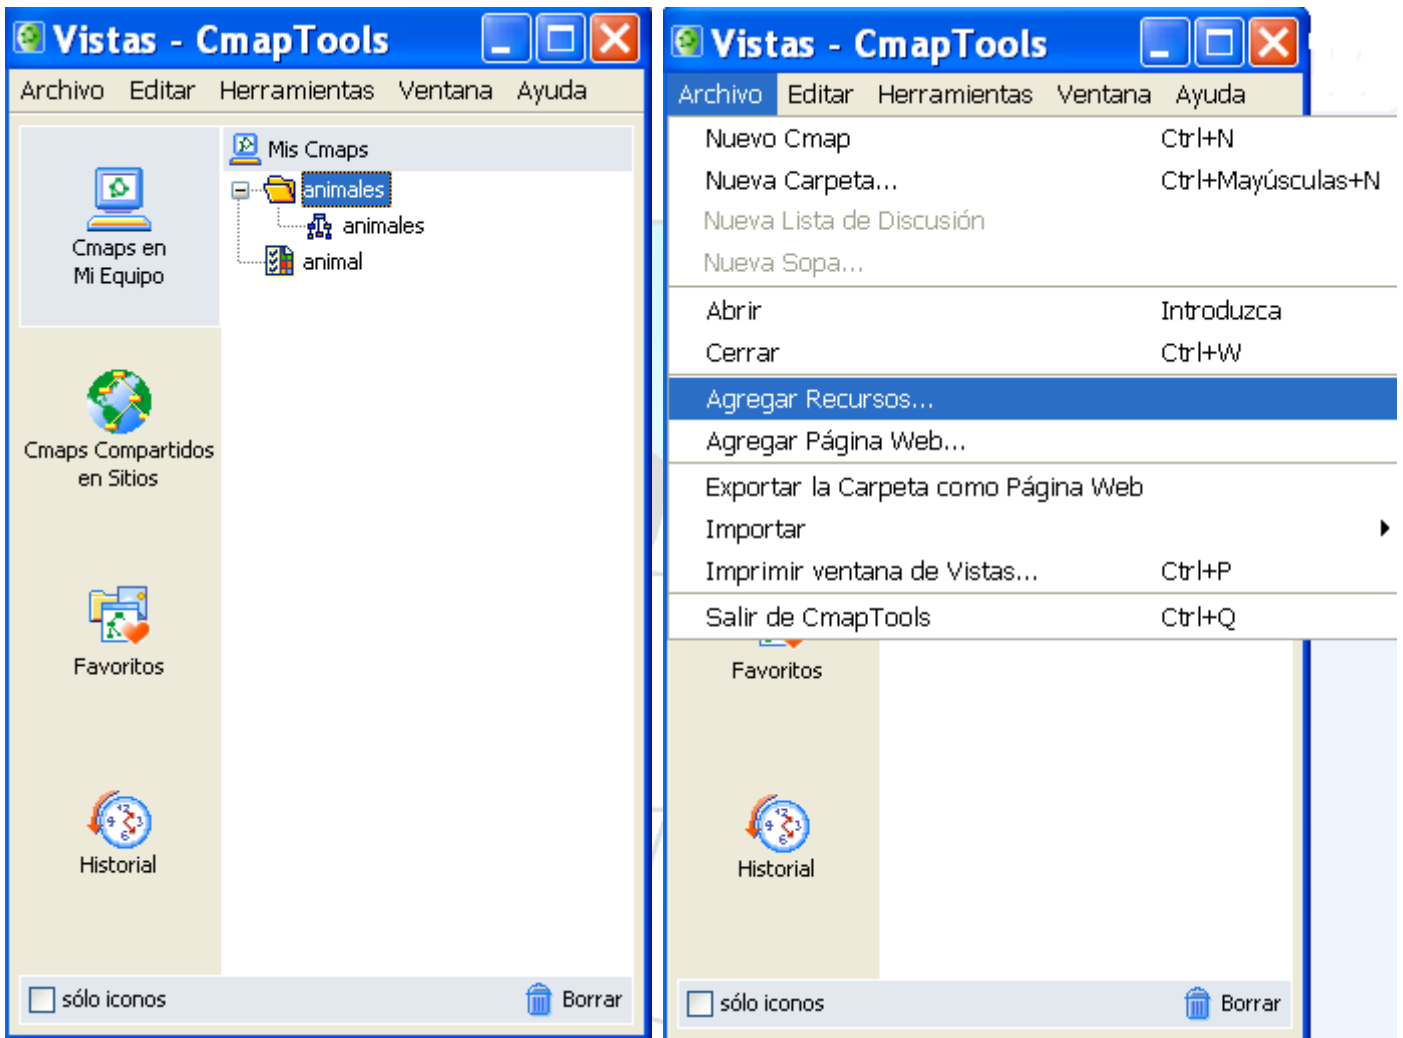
Vistas - CmapTools

Archivo Editar Herramientas Ventana Ayuda

Cmaps en Mi Equipo

Mis Cmaps

animales

animales

animal

Cmaps Compartidos en Sitios

Favoritos

Historial

sólo iconos

Borrar

Vistas - CmapTools

Archivo Editar Herramientas Ventana Ayuda

| | |
|---|---|
| Nuevo Cmap | Ctrl+N |
| Nueva Carpeta... | Ctrl+Mayúsculas+N |
| Nueva Lista de Discusión | |
| Nueva Sopa... | |
| Abrir | Introduzca |
| Cerrar | Ctrl+W |
| Agregar Recursos... | |
| Agregar Página Web... | |
| Exportar la Carpeta como Página Web | |
| Importar | |
| Imprimir ventana de Vistas... | Ctrl+P |
| Salir de CmapTools | Ctrl+Q |

Favoritos

Historial

sólo iconos

Borrar